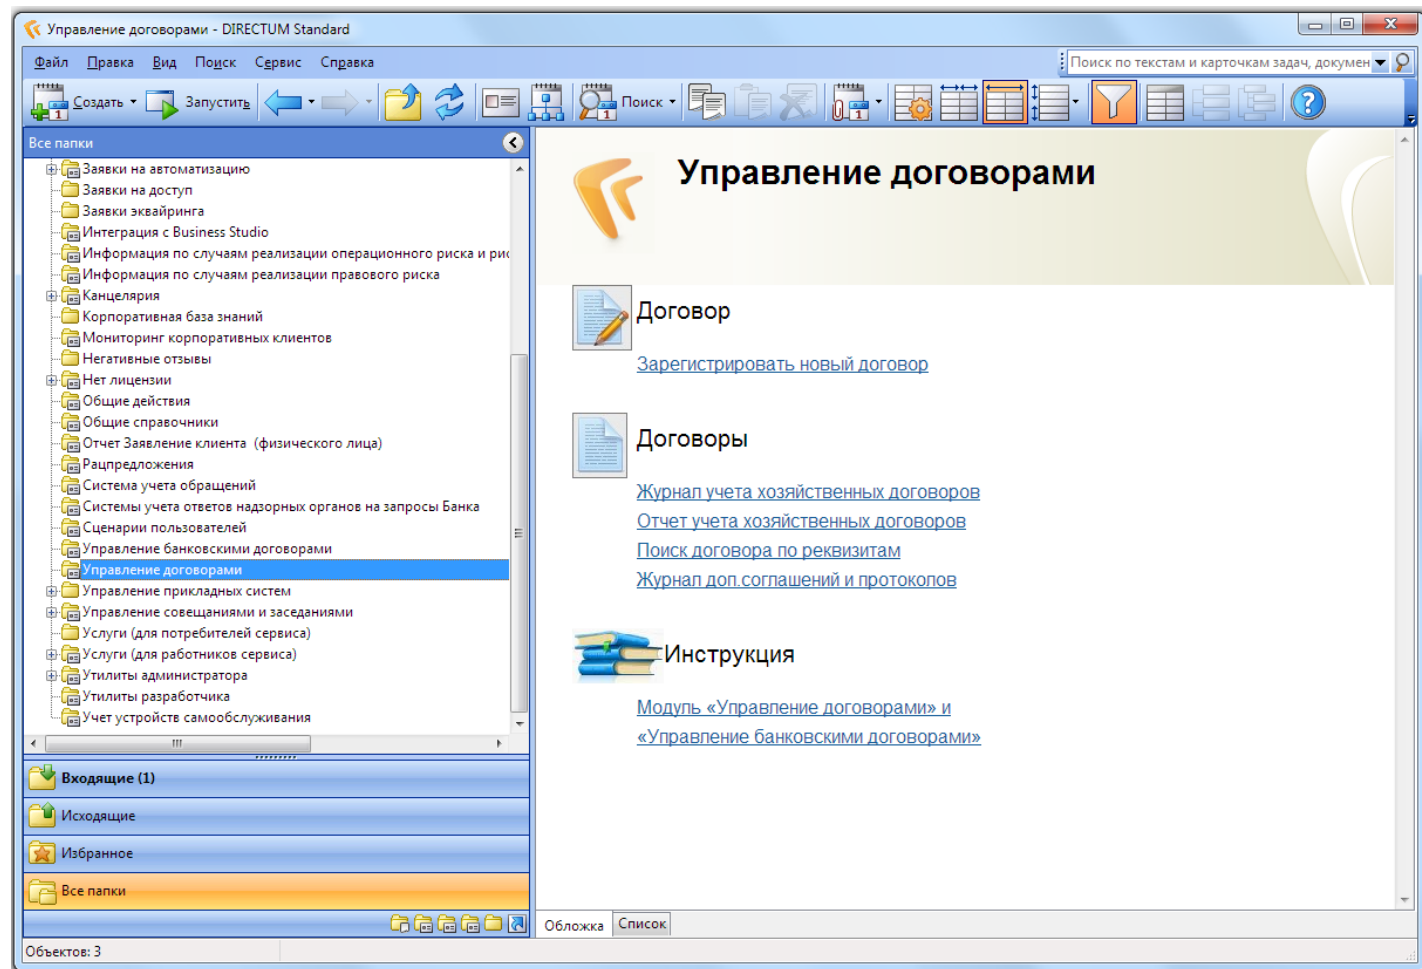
Управление договорами - DIRECTUM Standard

Файл Правка Вид Поиск Сервис Справка

Поиск по текстам и карточкам задач, докумен

Создать Запустить Поиск

Все папки

Заявки на автоматизацию
Заявки на доступ
Заявки эквайринга
Интеграция с Business Studio
Информация по случаям реализации операционного риска и ри
Информация по случаям реализации правового риска
Канцелярия
Корпоративная база знаний
Мониторинг корпоративных клиентов
Негативные отзывы
Нет лицензии
Общие действия
Общие справочники
Отчет Заявление клиента (физического лица)
Рацпредложения
Система учета обращений
Системы учета ответов надзорных органов на запросы Банка
Сценарии пользователей
Управление банковскими договорами
Управление договорами
Управление прикладных систем
Управление совещаниями и заседаниями
Услуги (для потребителей сервиса)
Услуги (для работников сервиса)
Утилиты администратора
Утилиты разработчика
Учет устройств самообслуживания

Входящие (1)
Исходящие
Избранное
Все папки

Управление договорами

Договор

Зарегистрировать новый договор

Договоры

Журнал учета хозяйственных договоров
Отчет учета хозяйственных договоров
Поиск договора по реквизитам
Журнал доп.соглашений и протоколов

Инструкция

Модуль «Управление договорами» и «Управление банковскими договорами»

Обложка Список

Объектов: 3